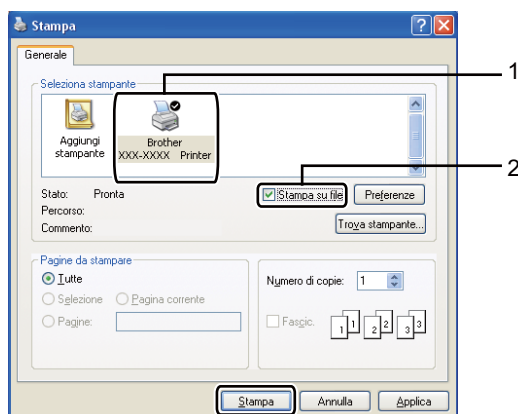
Stampa

Generale

Seleziona stampante

Aggiungi stampante

Brother XXX-XXXX Printer

1

2

Stato: Pronta

Percorso:

Commento:

Stampa su file

Preferenze

Trova stampante...

Pagine da stampare

Tutte

Selezione

Pagina corrente

Pagine:

Numero di copie: 1

Fascic.

1 1 2 2 3 3

Stampa

Annulla

Applica